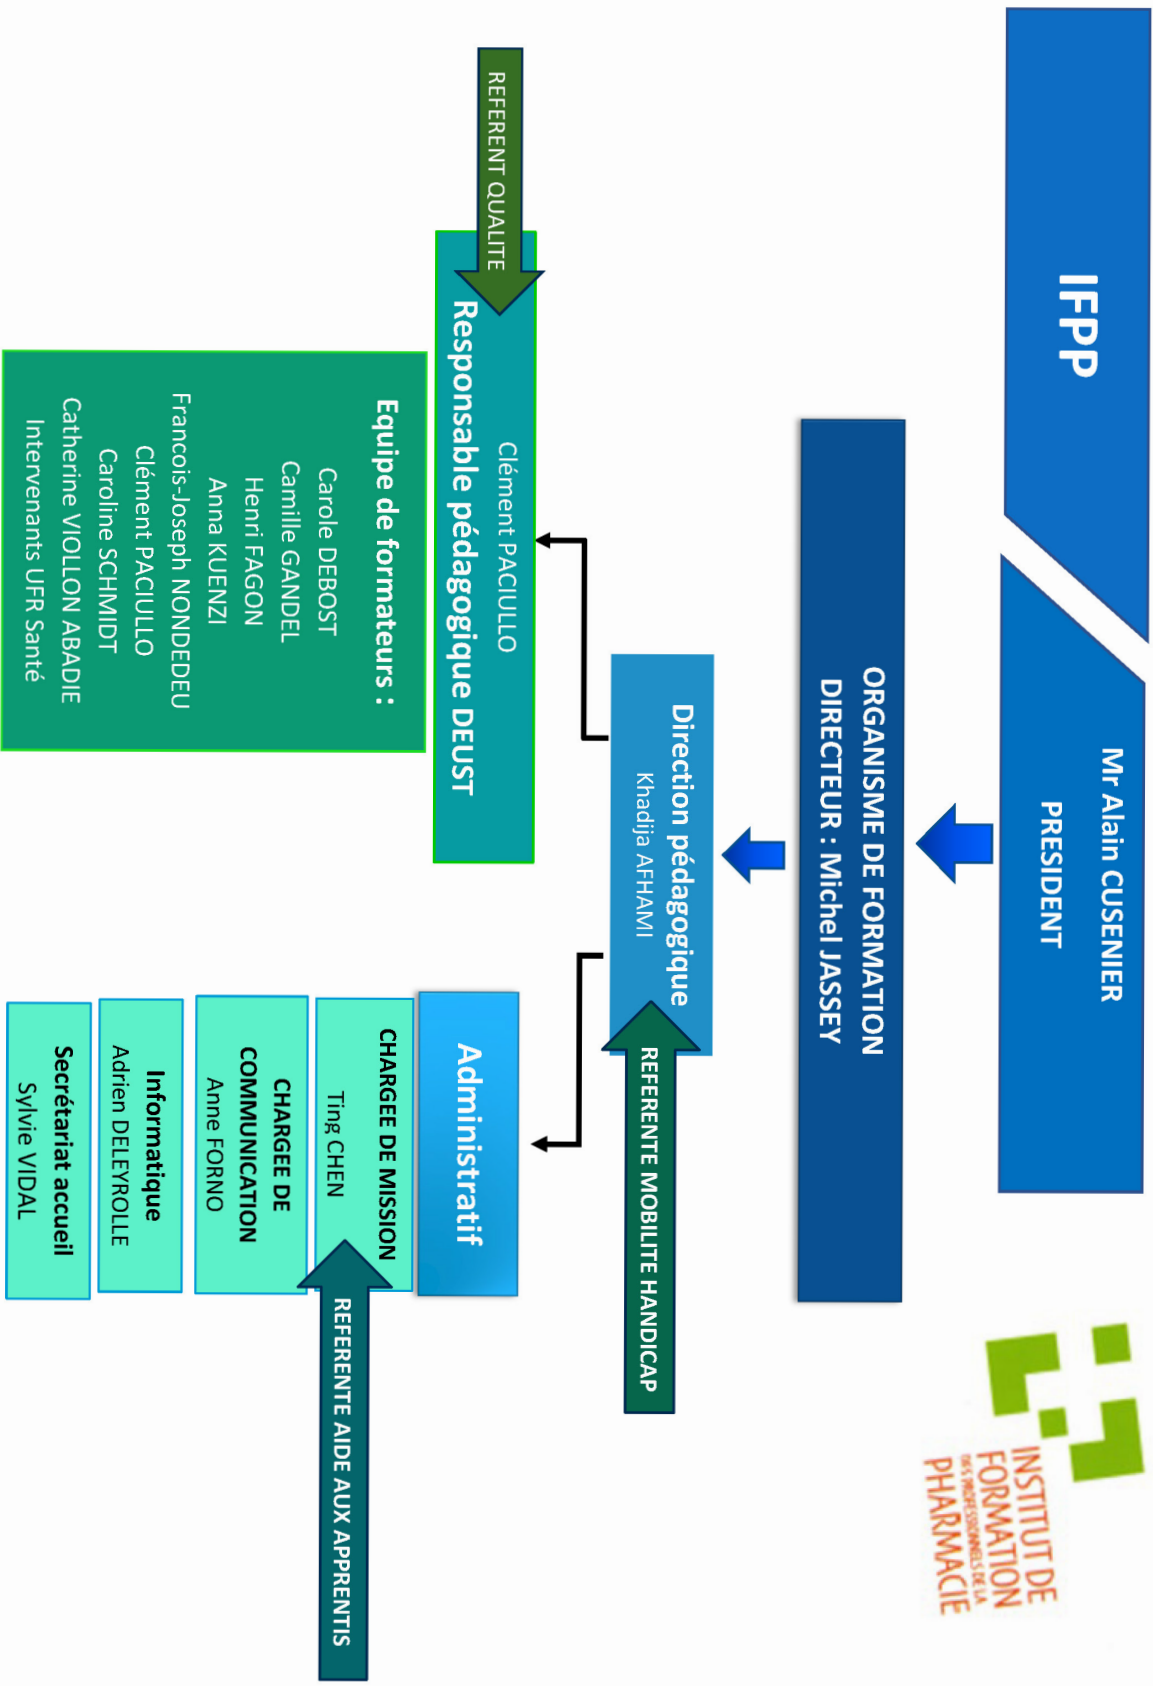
IFPP

Mr Alain CUSENIER
PRESIDENT

ORGANISME DE FORMATION
DIRECTEUR : Michel JASSEY

Direction pédagogique
Khadija AFHAMI

REFERENTE MOBILITE HANDICAP

Clément PACIULLO
Responsable pédagogique DEUST

REFERENT QUALITE

Equipe de formateurs :
Carole DEBOST
Camille GANDEL
Henri FAGON
Anna KUENZI
Francois-Joseph NONDEDEU
Clément PACIULLO
Caroline SCHMIDT
Catherine VIOLLON ABADIE
Intervenants UFR Santé

Administratif

CHARGEE DE MISSION
Ting CHEN

REFERENTE AIDE AUX APPRENTIS

CHARGEE DE COMMUNICATION
Anne FORNO

Informatique
Adrien DELEYROLLE

Secrétariat accueil
Sylvie VIDAL

INSTITUT DE FORMATION DES PROFESSIONNELS DE LA PHARMACIE